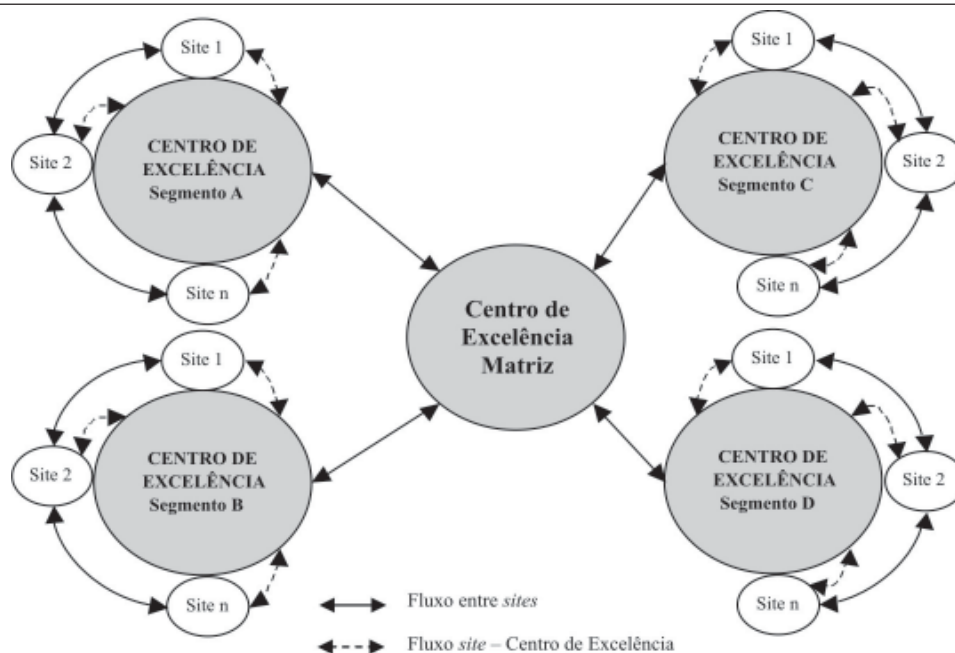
Site 1

Site 2

CENTRO DE EXCELÊNCIA Segmento A

Site n

Site 1

CENTRO DE EXCELÊNCIA Segmento C

Site 2

Site n

Centro de Excelência Matriz

Site 1

Site 2

CENTRO DE EXCELÊNCIA Segmento B

Site n

Site 1

CENTRO DE EXCELÊNCIA Segmento D

Site 2

Site n

Fluxo entre *sites*

Fluxo *site* – Centro de Excelência